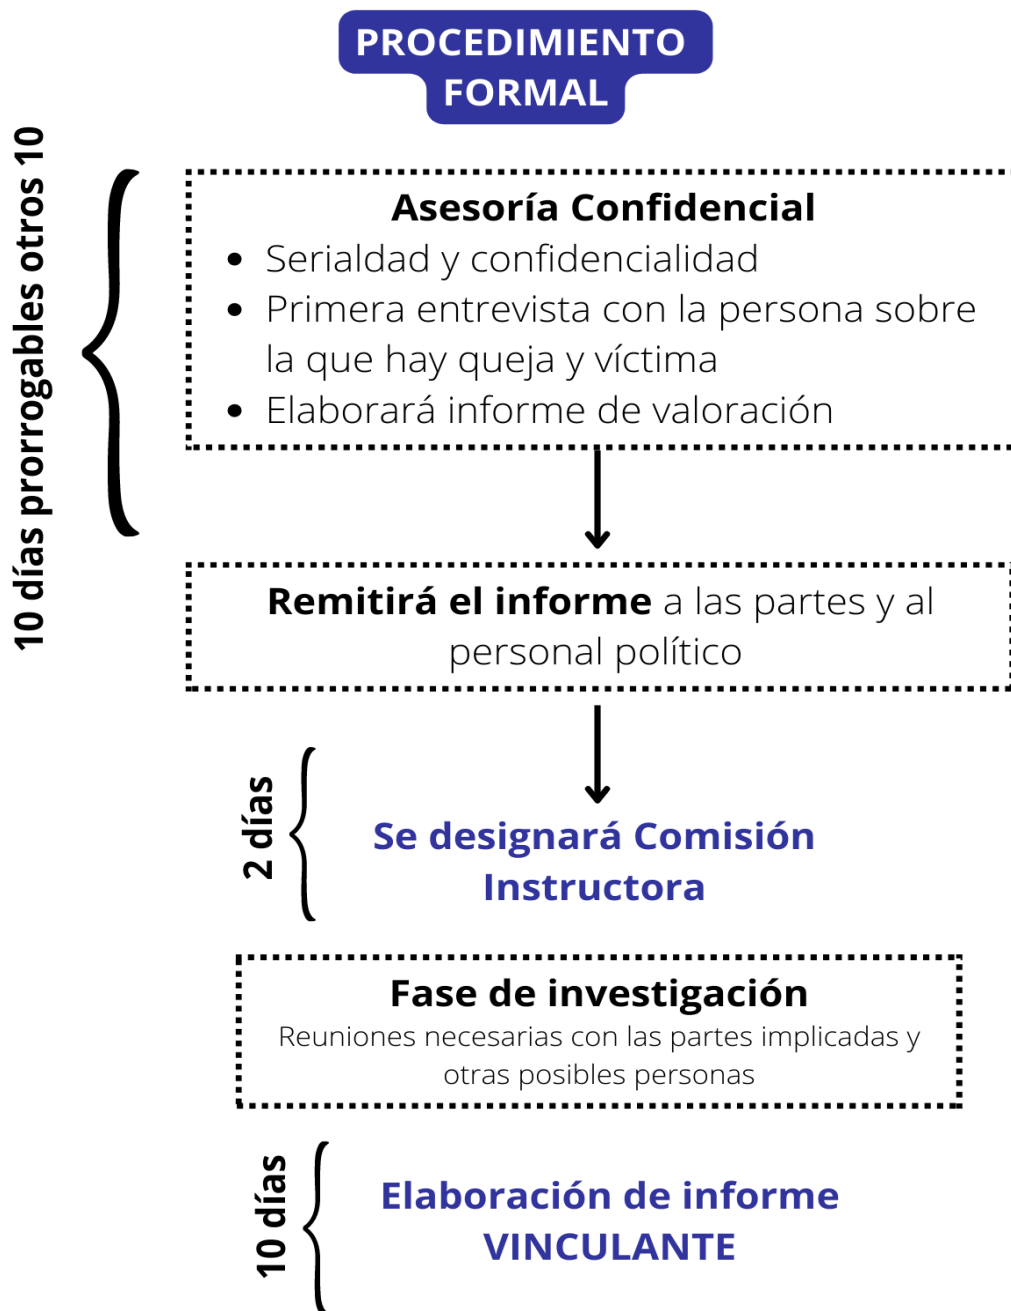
PROCEDIMIENTO FORMAL

10 días prorrogables otros 10

Asesoría Confidencial
- Serialdad y confidencialidad
- Primera entrevista con la persona sobre la que hay queja y víctima
- Elaborará informe de valoración

Remitirá el informe a las partes y al personal político

2 días

Se designará Comisión Instructora

Fase de investigación
Reuniones necesarias con las partes implicadas y otras posibles personas

10 días

Elaboración de informe VINCULANTE